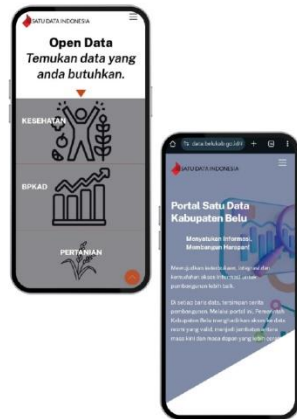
SATU DATA INDONESIA

Open Data
Temukan data yang anda butuhkan.

KESEHATAN

BPKAD

PERTANIAN

data.belukab.go.id

SATU DATA INDONESIA

Portal Satu Data Kabupaten Belu

Menyatukan Informasi, Membangun Harapan!

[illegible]

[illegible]